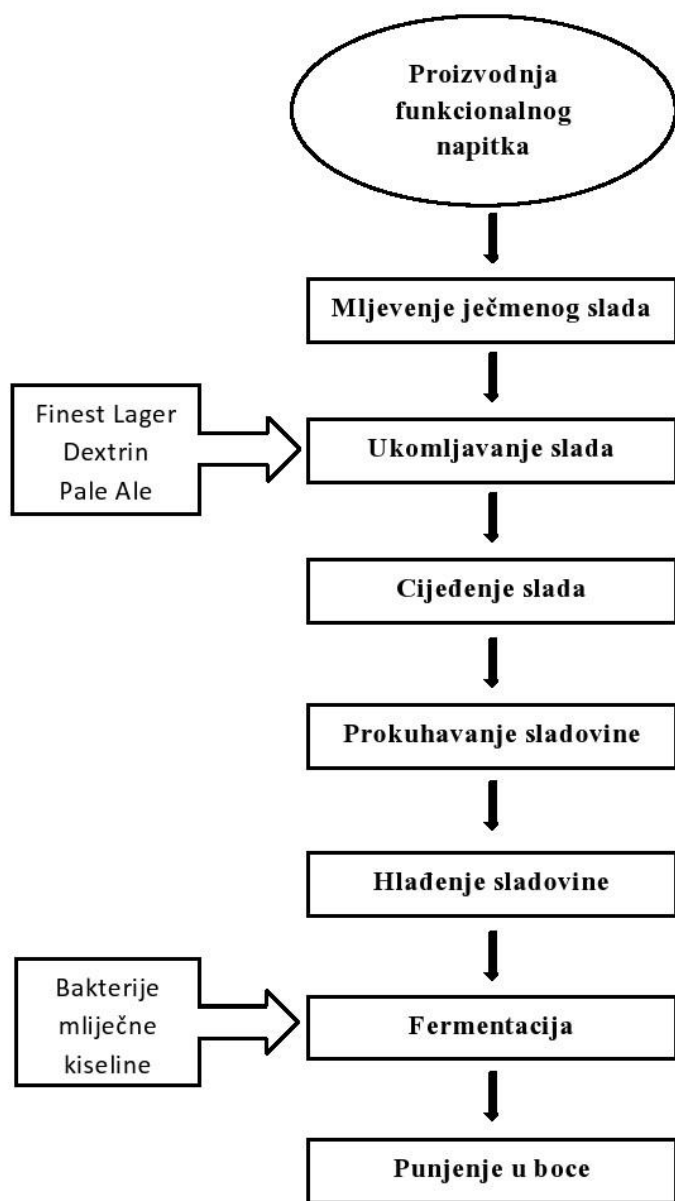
Proizvodnja funkcionalnog napitka

Mljevenje ječmenog slada

Finest Lager
Dextrin
Pale Ale

Ukomljavanje slada

Cijeđenje slada

Prokuhavanje sladovine

Hlađenje sladovine

Bakterije mliječne kiseline

Fermentacija

Punjenje u boce